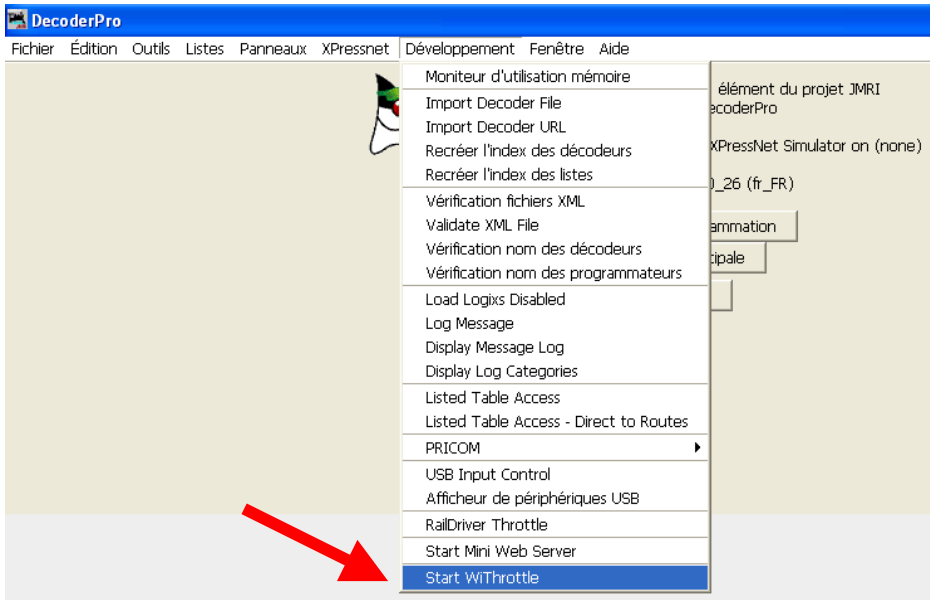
DecoderPro

Fichier Édition Outils Listes Panneaux XPressnet Développement Fenêtre Aide

Moniteur d'utilisation mémoire
Import Decoder File
Import Decoder URL
Recréer l'index des décodeurs
Recréer l'index des listes
Vérification fichiers XML
Validate XML File
Vérification nom des décodeurs
Vérification nom des programmateurs
Load Logixs Disabled
Log Message
Display Message Log
Display Log Categories
Listed Table Access
Listed Table Access - Direct to Routes
PRICOM
USB Input Control
Afficheur de périphériques USB
RailDriver Throttle
Start Mini Web Server
Start WiThrottle

élément du projet JMRI
ecoderPro

XPressNet Simulator on (none)

0_26 (fr_FR)

ammation
cipale